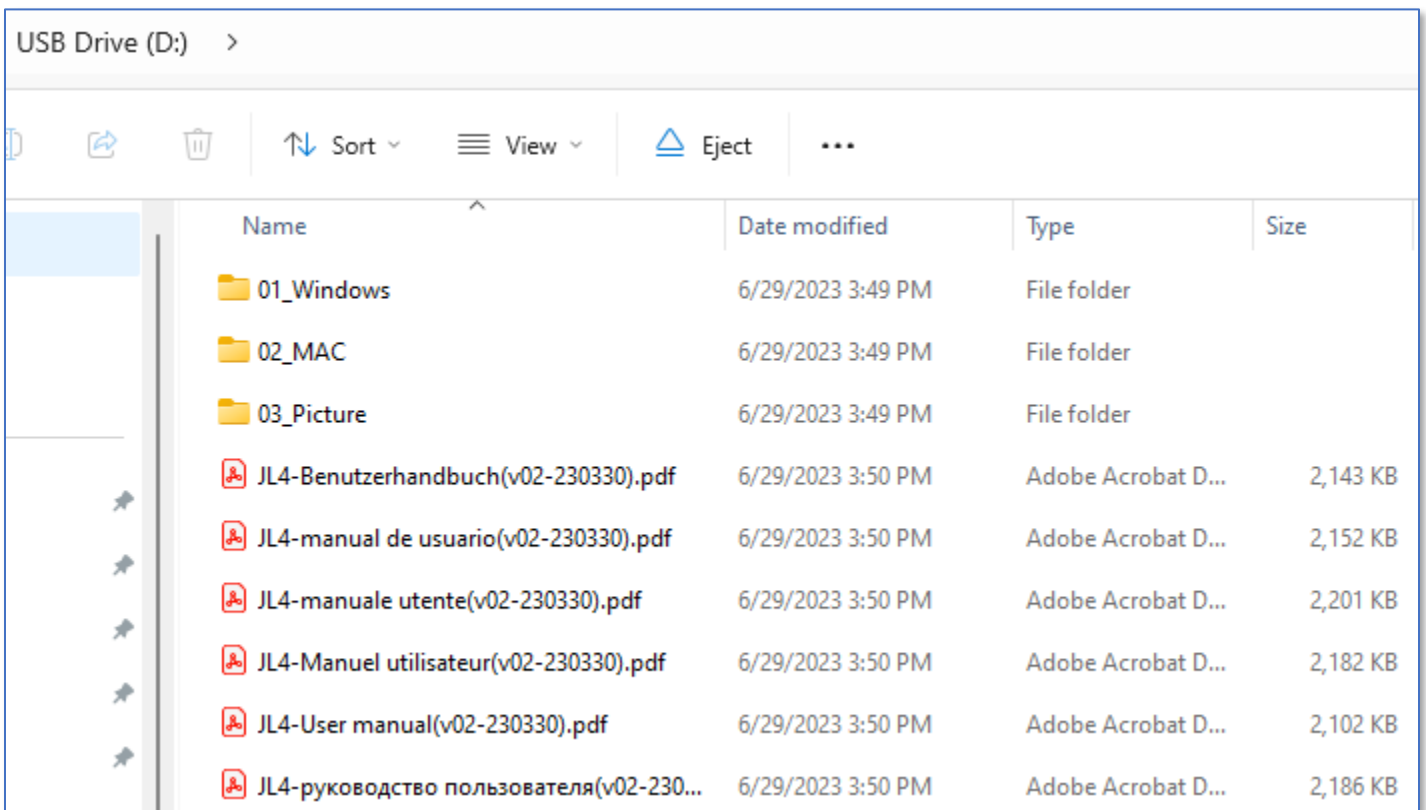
USB Drive (D:) >

Sort View Eject ...

| Name | Date modified | Type | Size |
|---|---|---|---|
| 01_Windows | 6/29/2023 3:49 PM | File folder | |
| 02_MAC | 6/29/2023 3:49 PM | File folder | |
| 03_Picture | 6/29/2023 3:49 PM | File folder | |
| JL4-Benutzerhandbuch(v02-230330).pdf | 6/29/2023 3:50 PM | Adobe Acrobat D... | 2,143 KB |
| JL4-manual de usuario(v02-230330).pdf | 6/29/2023 3:50 PM | Adobe Acrobat D... | 2,152 KB |
| JL4-manuale utente(v02-230330).pdf | 6/29/2023 3:50 PM | Adobe Acrobat D... | 2,201 KB |
| JL4-Manuel utilisateur(v02-230330).pdf | 6/29/2023 3:50 PM | Adobe Acrobat D... | 2,182 KB |
| JL4-User manual(v02-230330).pdf | 6/29/2023 3:50 PM | Adobe Acrobat D... | 2,102 KB |
| JL4-руководство пользователя(v02-230... | 6/29/2023 3:50 PM | Adobe Acrobat D... | 2,186 KB |